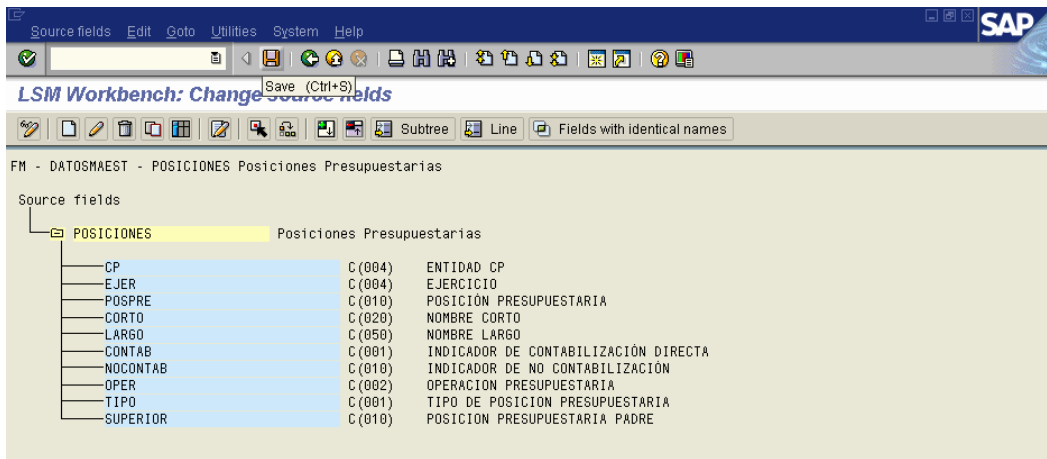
Source fields Edit Goto Utilities System Help

SAP

Save (Ctrl+S)

LSM Workbench: Change Source fields

Subtree Line Fields with identical names

FM - DATOSMAEST - POSICIONES Posiciones Presupuestarias

Source fields

POSICIONES Posiciones Presupuestarias

| | | |
|---|---|---|
| CP | C(004) | ENTIDAD CP |
| EJER | C(004) | EJERCICIO |
| POSPRE | C(010) | POSICIÓN PRESUPUESTARIA |
| CORTO | C(020) | NOMBRE CORTO |
| LARGO | C(050) | NOMBRE LARGO |
| CONTAB | C(001) | INDICADOR DE CONTABILIZACIÓN DIRECTA |
| NOCONTAB | C(010) | INDICADOR DE NO CONTABILIZACIÓN |
| OPER | C(002) | OPERACION PRESUPUESTARIA |
| TIPO | C(001) | TIPO DE POSICION PRESUPUESTARIA |
| SUPERIOR | C(010) | POSICION PRESUPUESTARIA PADRE |